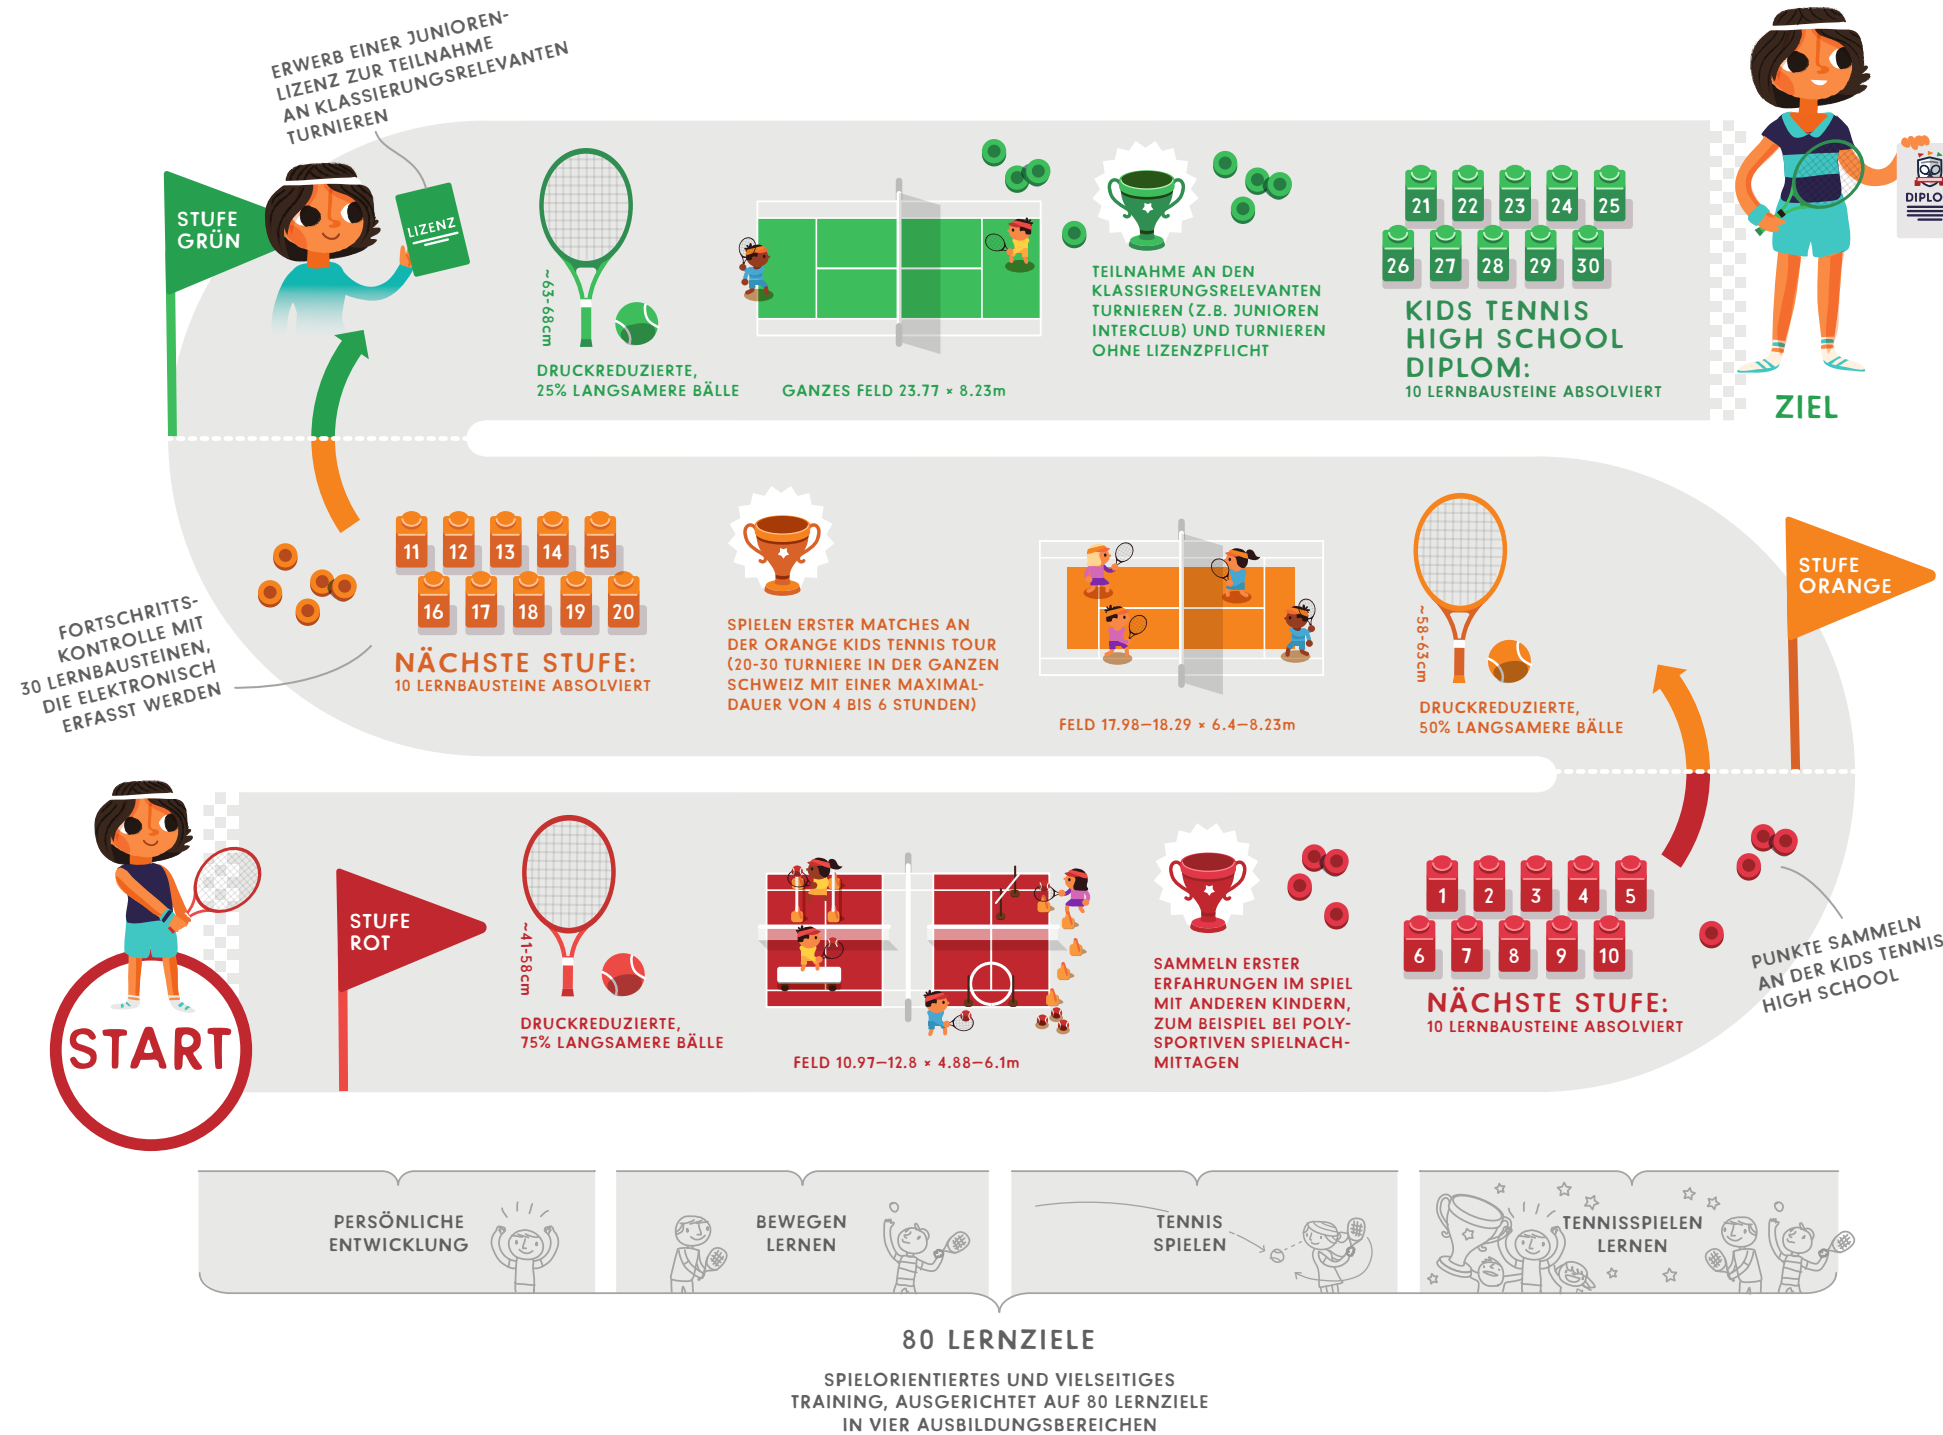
ERWERB EINER JUNIOREN-LIZENZ ZUR TEILNAHME AN KLASSIERUNGSRELEVANTEN TURNIEREN

STUFE GRÜN

LIZENZ

~63–68cm

DRUCKREDUZIERTE, 25% LANGSAMERE BÄLLE

GANZES FELD 23.77 × 8.23m

TEILNAHME AN DEN KLASSIERUNGSRELEVANTEN TURNIEREN (Z.B. JUNIOREN INTERCLUB) UND TURNIEREN OHNE LIZENZPFLICHT

21 22 23 24 25
26 27 28 29 30

KIDS TENNIS HIGH SCHOOL DIPLOM:
10 LERNBAUSTEINE ABSOLVIERT

DIPLO

ZIEL

FORTSCHRITTS-KONTROLLE MIT 30 LERNBAUSTEINEN, DIE ELEKTRONISCH ERFASST WERDEN

11 12 13 14 15
16 17 18 19 20

NÄCHSTE STUFE:
10 LERNBAUSTEINE ABSOLVIERT

SPIELEN ERSTER MATCHES AN DER ORANGE KIDS TENNIS TOUR (20-30 TURNIERE IN DER GANZEN SCHWEIZ MIT EINER MAXIMAL-DAUER VON 4 BIS 6 STUNDEN)

FELD 17.98–18.29 × 6.4–8.23m

~58–63cm

DRUCKREDUZIERTE, 50% LANGSAMERE BÄLLE

STUFE ORANGE

START

STUFE ROT

~41–58cm

DRUCKREDUZIERTE, 75% LANGSAMERE BÄLLE

FELD 10.97–12.8 × 4.88–6.1m

SAMMELN ERSTER ERFAHRUNGEN IM SPIEL MIT ANDEREN KINDERN, ZUM BEISPIEL BEI POLY-SPORTIVEN SPIELNACH-MITTAGEN

1 2 3 4 5
6 7 8 9 10

NÄCHSTE STUFE:
10 LERNBAUSTEINE ABSOLVIERT

PUNKTE SAMMELN AN DER KIDS TENNIS HIGH SCHOOL

PERSÖNLICHE ENTWICKLUNG

BEWEGEN LERNEN

TENNIS SPIELEN

TENNISSPIELEN LERNEN

80 LERNZIELE

SPIELORIENTIERTES UND VIELSEITIGES TRAINING, AUSGERICHTET AUF 80 LERNZIELE IN VIER AUSBILDUNGSBEREICHEN